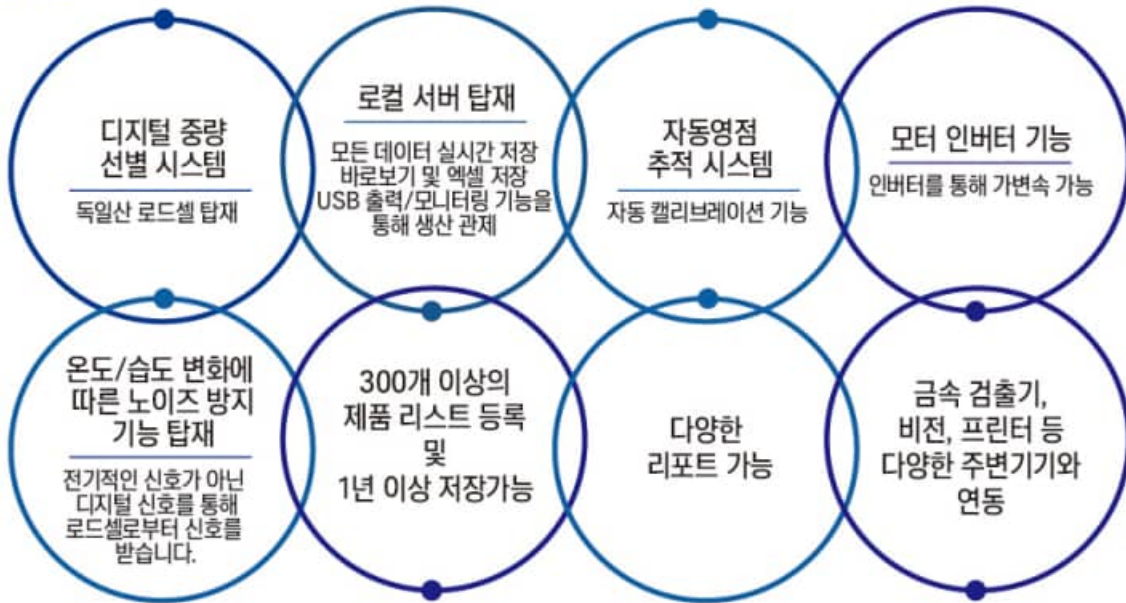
디지털 중량 선별 시스템

독일산 로드셀 탑재

로컬 서버 탑재

모든 데이터 실시간 저장 바로보기 및 엑셀 저장 USB 출력/모니터링 기능을 통해 생산 관제

자동영점 추적 시스템

자동 캘리브레이션 기능

모터 인버터 기능

인버터를 통해 가변속 가능

온도/습도 변화에 따른 노이즈 방지 기능 탑재

전기적인 신호가 아닌 디지털 신호를 통해 로드셀로부터 신호를 받습니다.

300개 이상의 제품 리스트 등록 및 1년 이상 저장가능

다양한 리포트 가능

금속 검출기, 비전, 프린터 등 다양한 주변기기와 연동